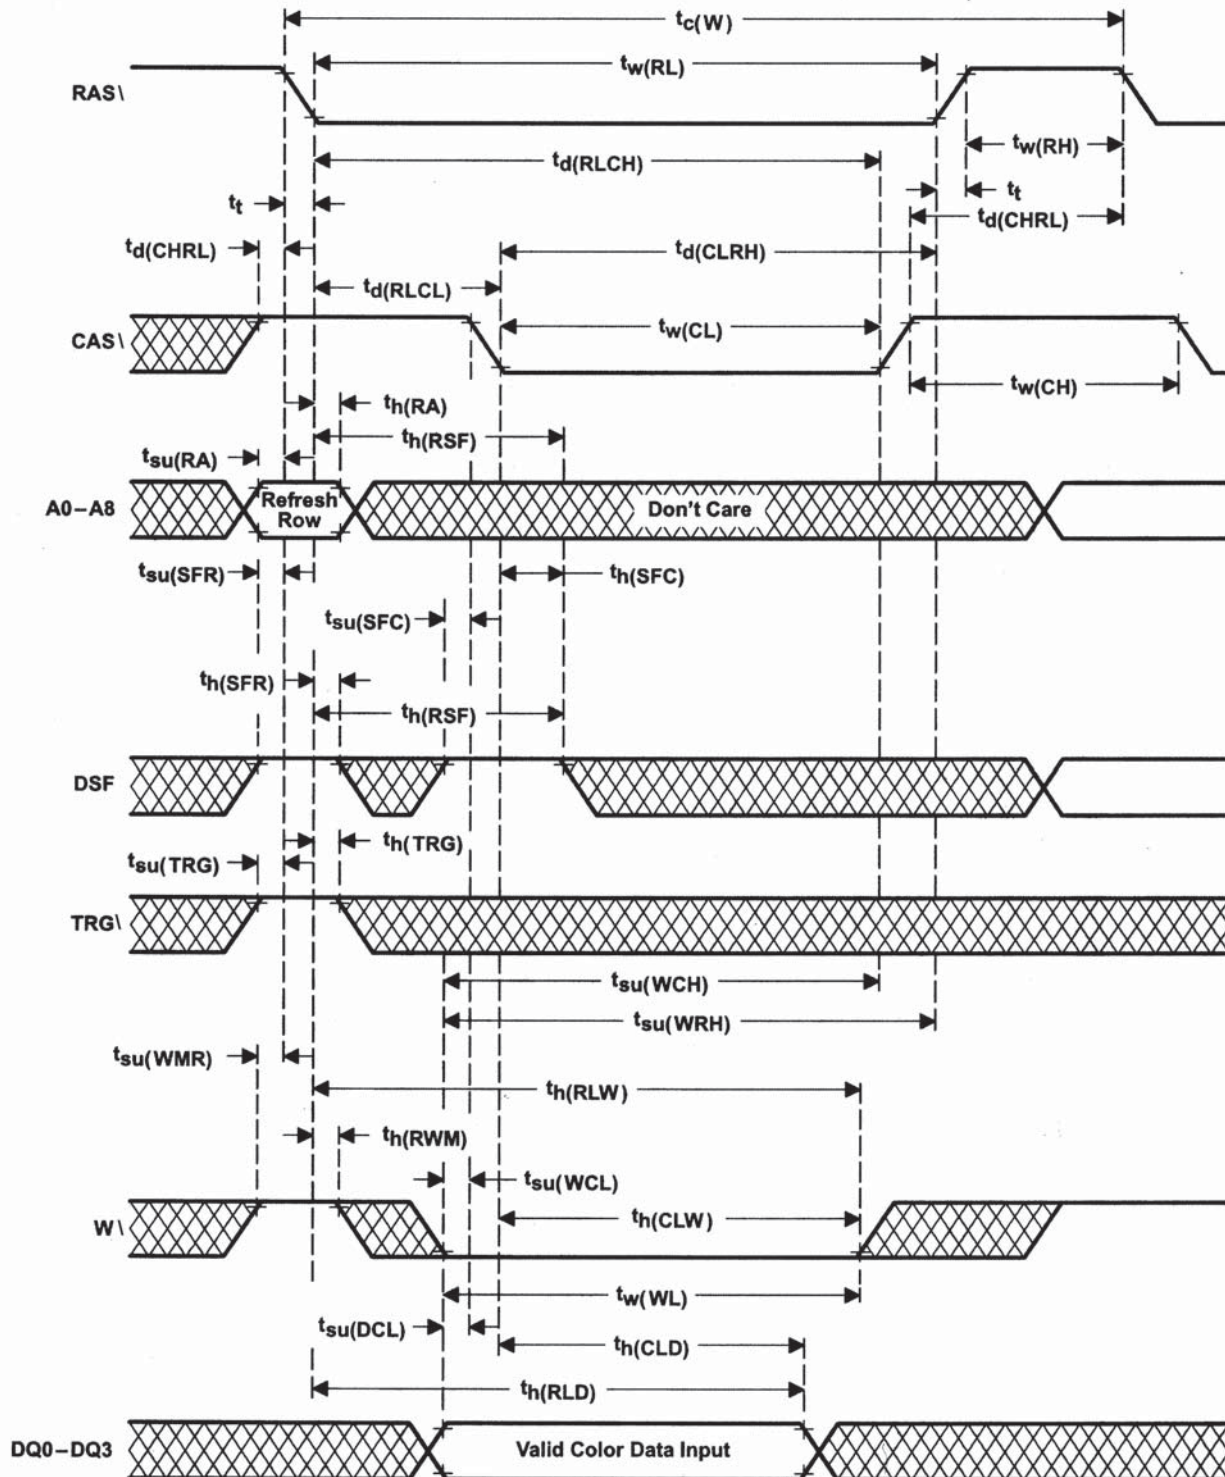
$t_{c(W)}$
$t_{w(RL)}$
RAS\
$t_{w(RH)}$
$t_{d(RLCH)}$
$t_t$
$t_t$
$t_{d(CHRL)}$
$t_{d(CHRL)}$
$t_{d(CLRH)}$
$t_{d(RLCL)}$
CAS\
$t_{w(CL)}$
$t_{w(CH)}$
$t_{h(RA)}$
$t_{h(RSF)}$
$t_{su(RA)}$
A0–A8
Refresh Row
Don't Care
$t_{su(SFR)}$
$t_{h(SFC)}$
$t_{su(SFC)}$
$t_{h(SFR)}$
$t_{h(RSF)}$
DSF
$t_{h(TRG)}$
$t_{su(TRG)}$
TRG\
$t_{su(WCH)}$
$t_{su(WRH)}$
$t_{su(WMR)}$
$t_{h(RLW)}$
$t_{h(RWM)}$
$t_{su(WCL)}$
W\
$t_{h(CLW)}$
$t_{w(WL)}$
$t_{su(DCL)}$
$t_{h(CLD)}$
$t_{h(RLD)}$
DQ0–DQ3
Valid Color Data Input